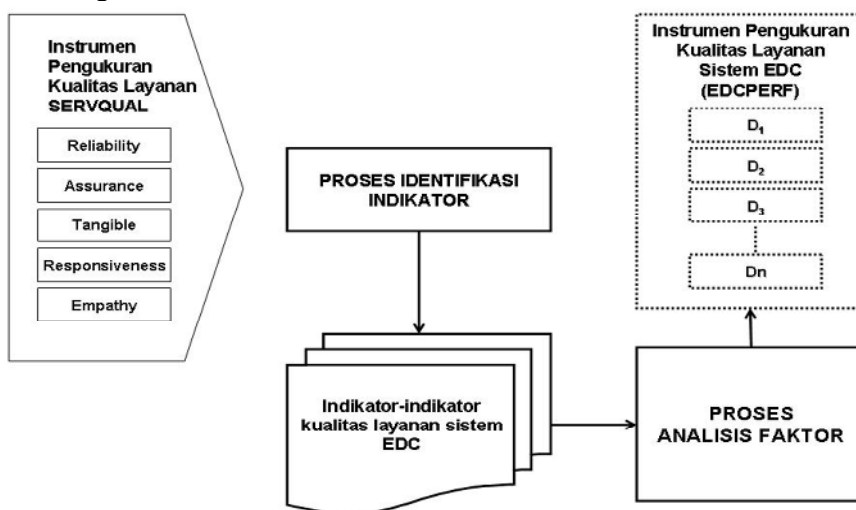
Instrumen Pengukuran Kualitas Layanan SERVQUAL

Reliability

Assurance

Tangible

Responsiveness

Empathy

PROSES IDENTIFIKASI INDIKATOR

Indikator-indikator kualitas layanan sistem EDC

PROSES ANALISIS FAKTOR

Instrumen Pengukuran Kualitas Layanan Sistem EDC (EDCPERF)

$D_1$

$D_2$

$D_3$

Dn